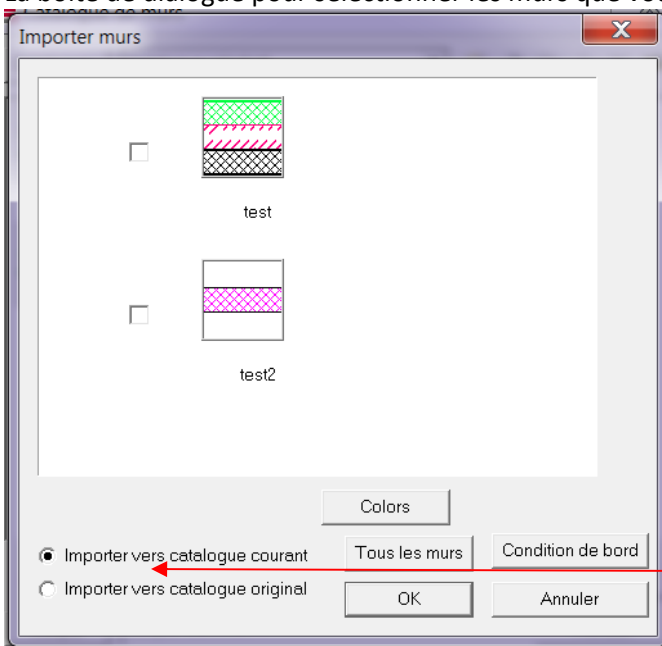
La boîte de dialogue pour sélectionner les murs que vo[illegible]

Importer murs

test

test2

Colors

Importer vers catalogue courant

Importer vers catalogue original

Tous les murs

Condition de bord

OK

Annuler